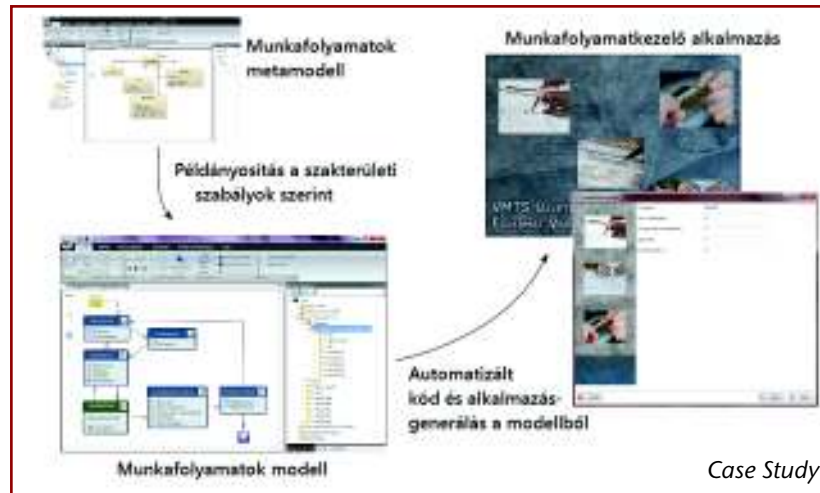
Munkafolyamatok metamodell

Munkafolyamatkezelő alkalmazás

Példányosítás a szakterületi szabályok szerint

VMTS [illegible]
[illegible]

Automatizált kód és alkalmazásgenerálás a modellből

Munkafolyamatok modell

Case Study